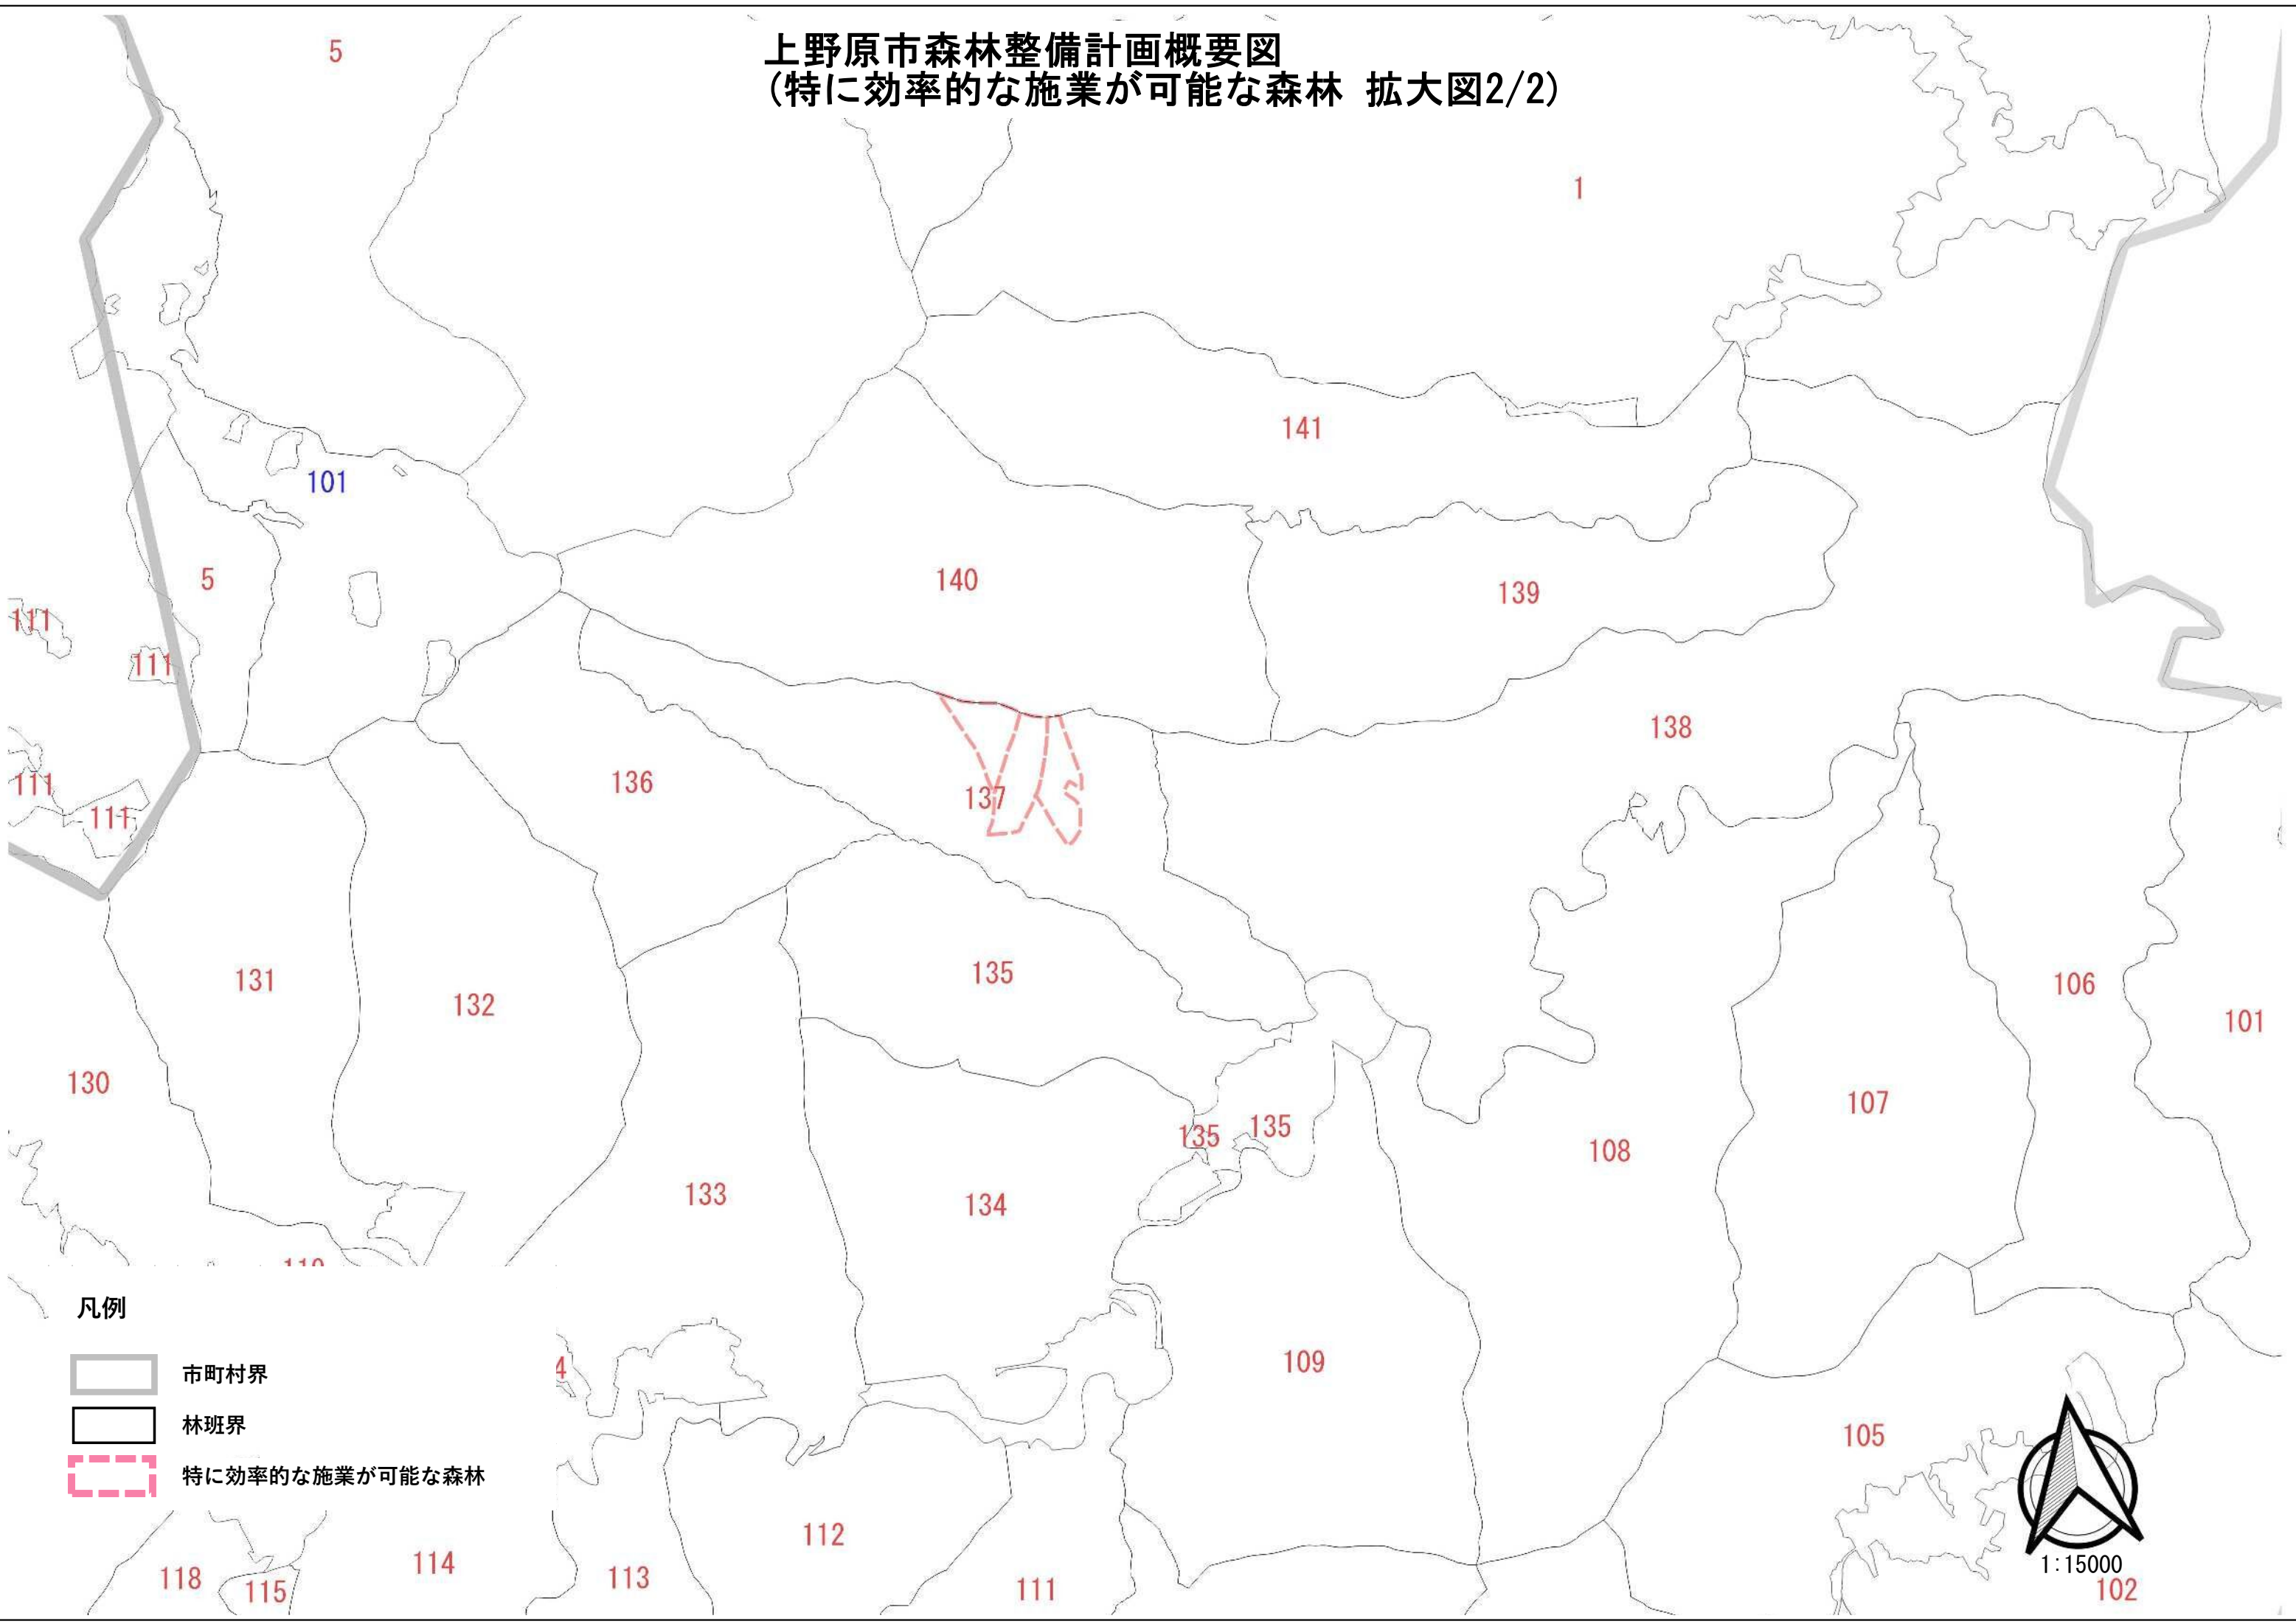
上野原市森林整備計画概要図
(特に効率的な施業が可能な森林 拡大図2/2)

5
1
141
101
5
140
139
111
111
138
111
111
136
137
135
131
132
106
101
130
107
135
135
108
133
134
109

凡例

市町村界

林班界

特に効率的な施業が可能な森林

105
112
118
114
113
115
111
102
1:15000